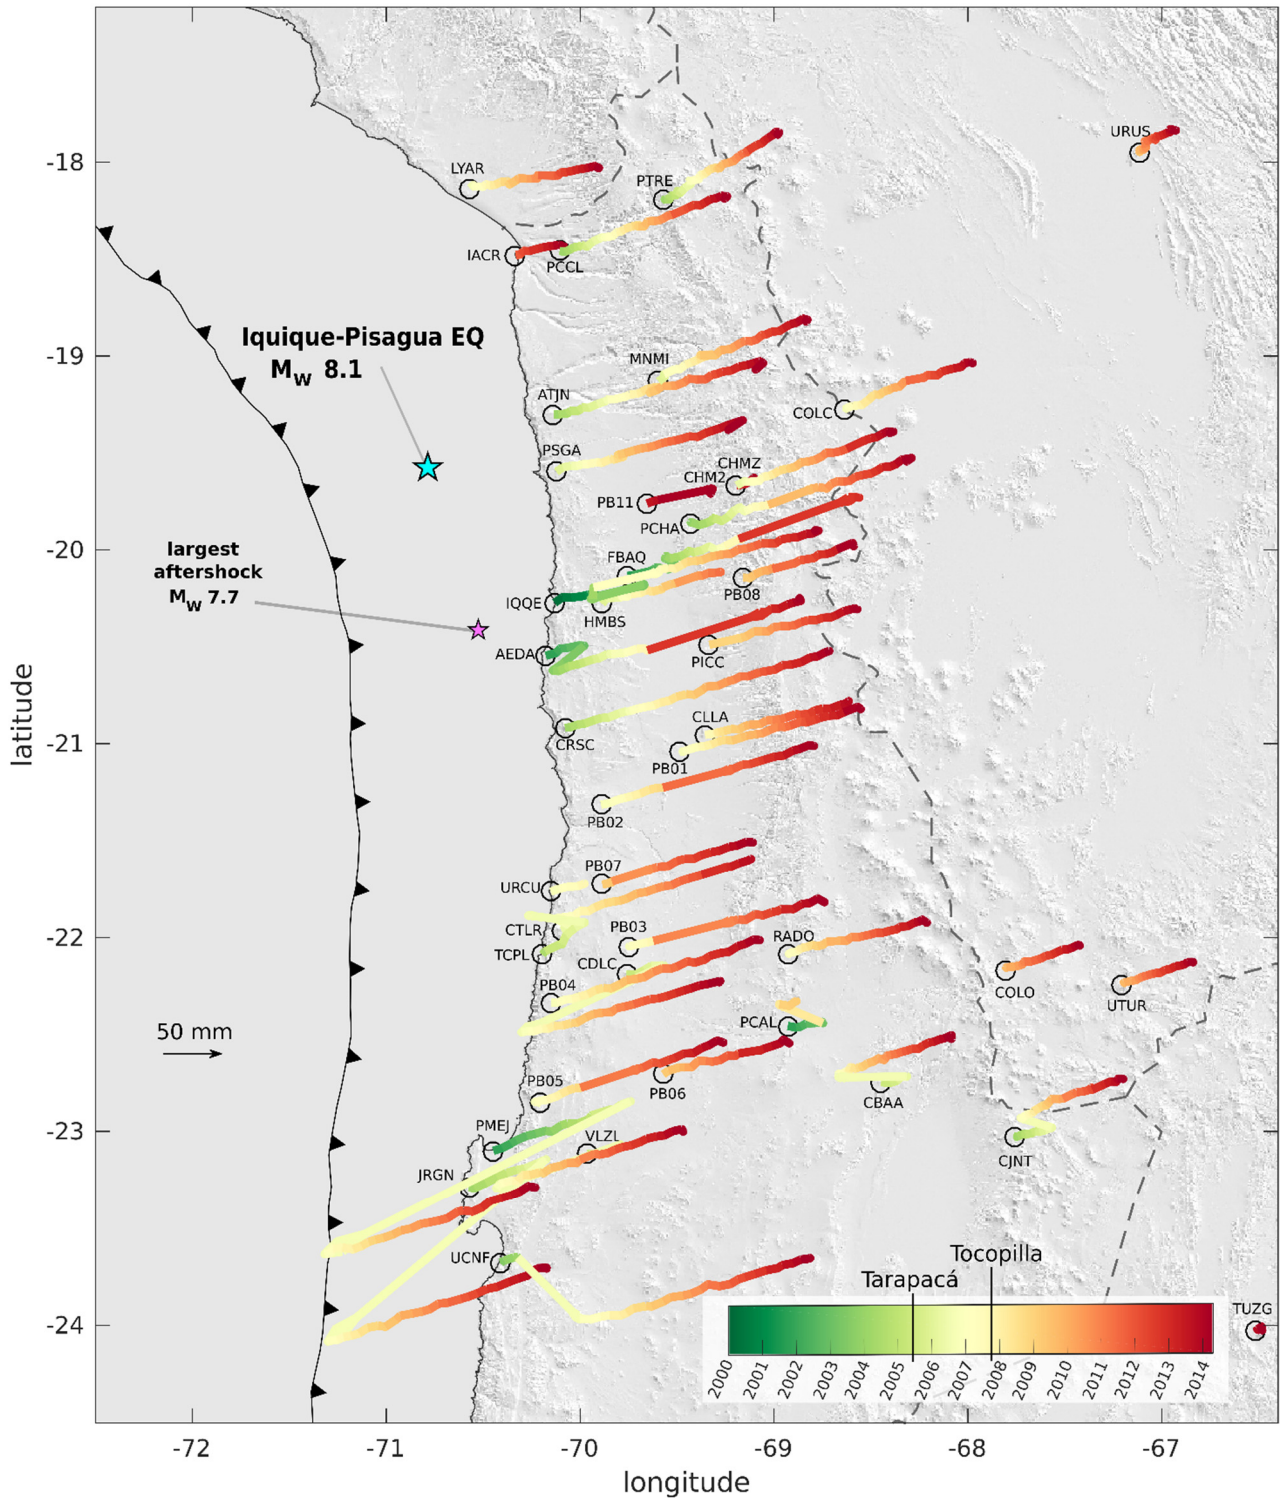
-18
-19
-20
-21
-22
-23
-24
latitude
-72
-71
-70
-69
-68
-67
longitude

Iquique-Pisagua EQ
$M_W$ 8.1

largest aftershock
$M_W$ 7.7

50 mm

LYAR
PTRE
URUS
IACR
PCCL
MNMI
ATJN
COLC
PSGA
CHMZ
CHM2
PB11
PCHA
FBAQ
PB08
IQQE
HMBS
AEDA
PICC
CLLA
CRSC
PB01
PB02
PB07
URCU
CTLR
PB03
TCPL
RADO
CDLC
COLO
UTUR
PB04
PCAL
PB05
PB06
CBAA
PMEJ
VLZL
CJNT
JRGN
UCNF
TUZG

Tarapacá
Tocopilla
2000
2001
2002
2003
2004
2005
2006
2007
2008
2009
2010
2011
2012
2013
2014